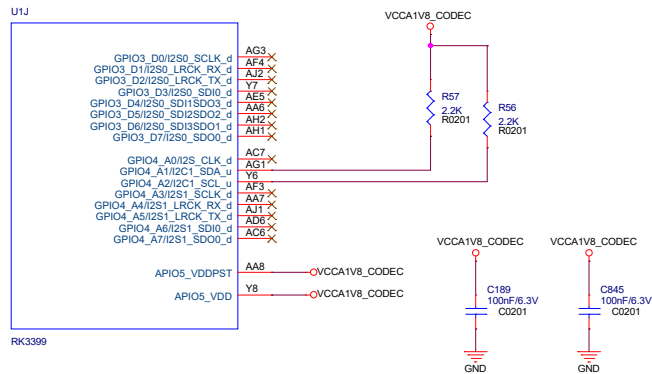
U1J

VCCA1V8_CODEC

GPIO3_D0/I2S0_SCLK_d AG3
GPIO3_D1/I2S0_LRCK_RX_d AF4
GPIO3_D2/I2S0_LRCK_TX_d AJ2
GPIO3_D3/I2S0_SDI0_d Y7
GPIO3_D4/I2S0_SDI1SDO3_d AE5
GPIO3_D5/I2S0_SDI2SDO2_d AA6
GPIO3_D6/I2S0_SDI3SDO1_d AH2
GPIO3_D7/I2S0_SDO0_d AH1

R57
2.2K
R0201

R56
2.2K
R0201

GPIO4_A0/I2S_CLK_d AC7
GPIO4_A1/I2C1_SDA_u AG1
GPIO4_A2/I2C1_SCL_u Y6
GPIO4_A3/I2S1_SCLK_d AF3
GPIO4_A4/I2S1_LRCK_RX_d AA7
GPIO4_A5/I2S1_LRCK_TX_d AJ1
GPIO4_A6/I2S1_SDI0_d AD6
GPIO4_A7/I2S1_SDO0_d AC6

VCCA1V8_CODEC
VCCA1V8_CODEC

APIO5_VDDPST AA8 VCCA1V8_CODEC
APIO5_VDD Y8 VCCA1V8_CODEC

C189
100nF/6.3V
C0201

C845
100nF/6.3V
C0201

RK3399

GND
GND